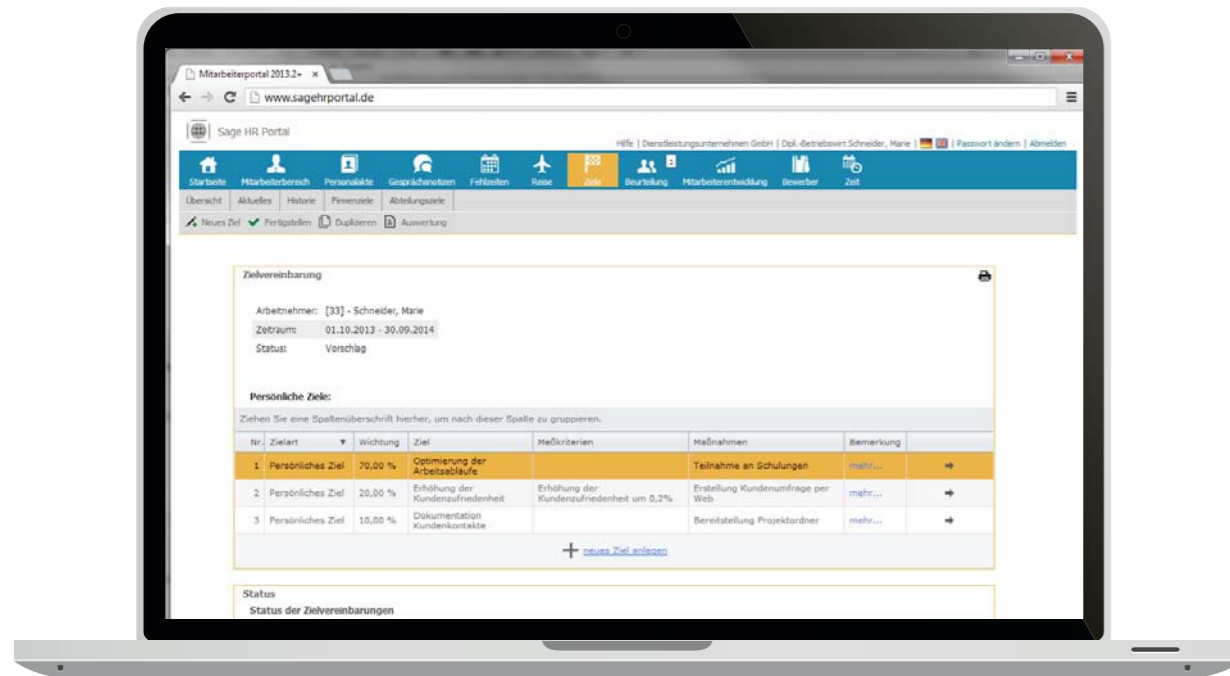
Mitarbeiterportal 2013.2+ ×

www.sagehrportal.de

Sage HR Portal

Hilfe | Dienstleistungsunternehmen GmbH | Dipl.-Betriebswirt Schneider, Marie | | Passwort ändern | Abmelden

Startseite Mitarbeiterbereich Personalakte Gesprächsnotizen Fehlzeiten Reise Ziele Beurteilung Mitarbeiterentwicklung Bewerber Zeit

Übersicht Aktuelles Historie Firmenziele Abteilungsziele

Neues Ziel Fertigstellen Duplizieren Auswertung

Zielvereinbarung

Arbeitnehmer: [33] - Schneider, Marie
Zeitraum: 01.10.2013 - 30.09.2014
Status: Vorschlag

Persönliche Ziele:

Ziehen Sie eine Spaltenüberschrift hierher, um nach dieser Spalte zu gruppieren.

| Nr. | Zielart | Wichtung | Ziel | Meßkriterien | Maßnahmen | Bemerkung | |
|---|---|---|---|---|---|---|---|
| 1 | Persönliches Ziel | 70,00 % | Optimierung der Arbeitsabläufe | | Teilnahme an Schulungen | mehr... | |
| 2 | Persönliches Ziel | 20,00 % | Erhöhung der Kundenzufriedenheit | Erhöhung der Kundenzufriedenheit um 0,2% | Erstellung Kundenumfrage per Web | mehr... | |
| 3 | Persönliches Ziel | 10,00 % | Dokumentation Kundenkontakte | | Bereitstellung Projektordner | mehr... | |

neues Ziel anlegen

Status
Status der Zielvereinbarungen